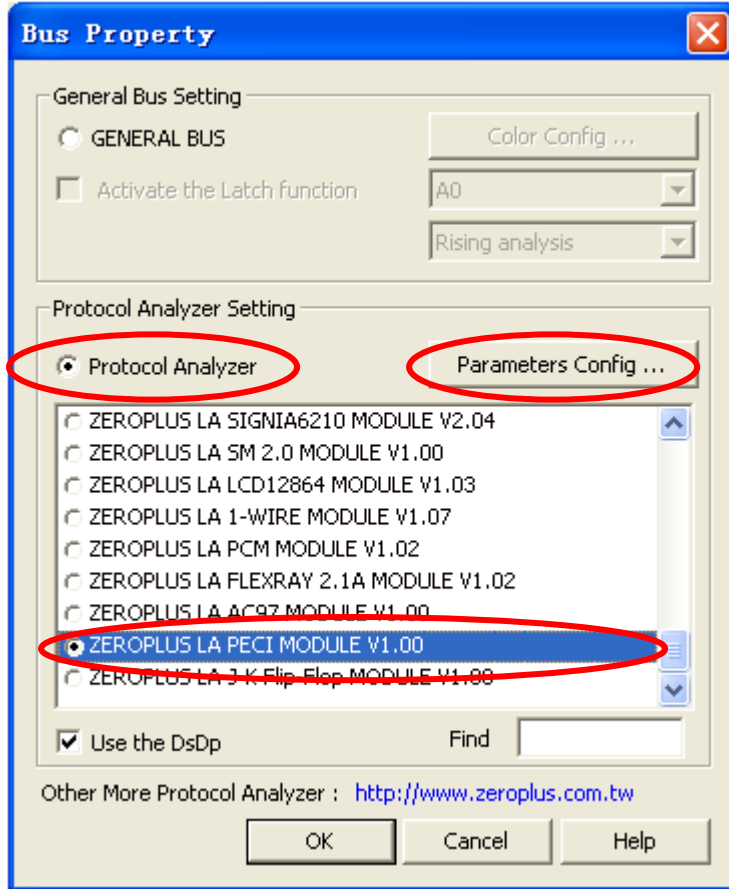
Bus Property

General Bus Setting

GENERAL BUS

Color Config ...

Activate the Latch function

A0

Rising analysis

Protocol Analyzer Setting

Protocol Analyzer

Parameters Config ...

ZEROPLUS LA SIGNIA6210 MODULE V2.04
ZEROPLUS LA SM 2.0 MODULE V1.00
ZEROPLUS LA LCD12864 MODULE V1.03
ZEROPLUS LA 1-WIRE MODULE V1.07
ZEROPLUS LA PCM MODULE V1.02
ZEROPLUS LA FLEXRAY 2.1A MODULE V1.02
ZEROPLUS LA AC97 MODULE V1.00
ZEROPLUS LA PECI MODULE V1.00
ZEROPLUS LA J-K Flip-Flop MODULE V1.00

Use the DsDp

Find

Other More Protocol Analyzer : http://www.zeroplus.com.tw

OK

Cancel

Help